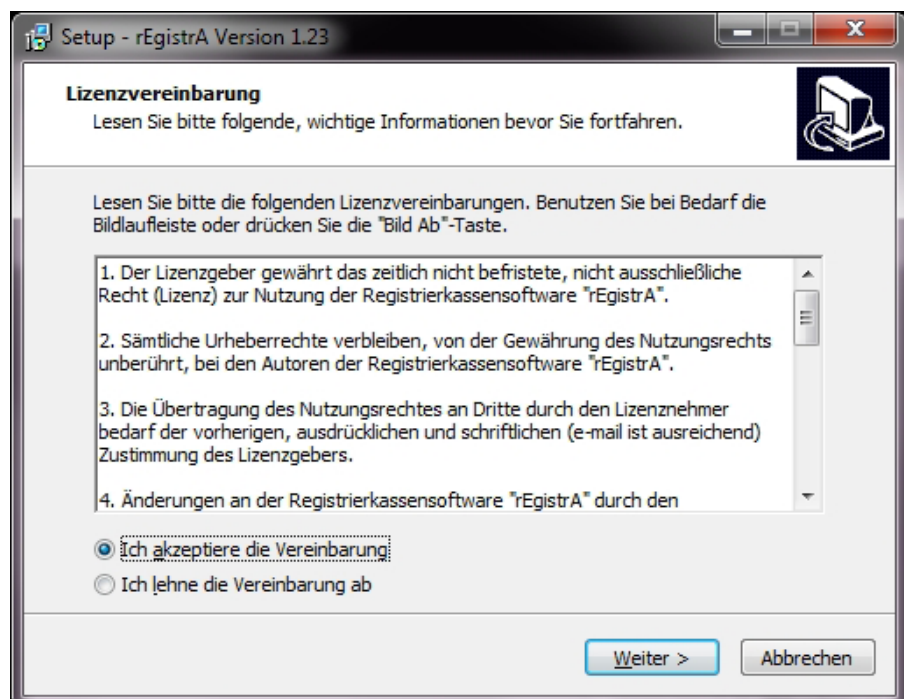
Setup - rEgistrA Version 1.23

Lizenzvereinbarung
Lesen Sie bitte folgende, wichtige Informationen bevor Sie fortfahren.

Lesen Sie bitte die folgenden Lizenzvereinbarungen. Benutzen Sie bei Bedarf die Bildlaufleiste oder drücken Sie die "Bild Ab"-Taste.

1. Der Lizenzgeber gewährt das zeitlich nicht befristete, nicht ausschließliche Recht (Lizenz) zur Nutzung der Registrierkassensoftware "rEgistrA".

2. Sämtliche Urheberrechte verbleiben, von der Gewährung des Nutzungsrechts unberührt, bei den Autoren der Registrierkassensoftware "rEgistrA".

3. Die Übertragung des Nutzungsrechtes an Dritte durch den Lizenznehmer bedarf der vorherigen, ausdrücklichen und schriftlichen (e-mail ist ausreichend) Zustimmung des Lizenzgebers.

4. Änderungen an der Registrierkassensoftware "rEgistrA" durch den

Ich akzeptiere die Vereinbarung
Ich lehne die Vereinbarung ab

Weiter >
Abbrechen